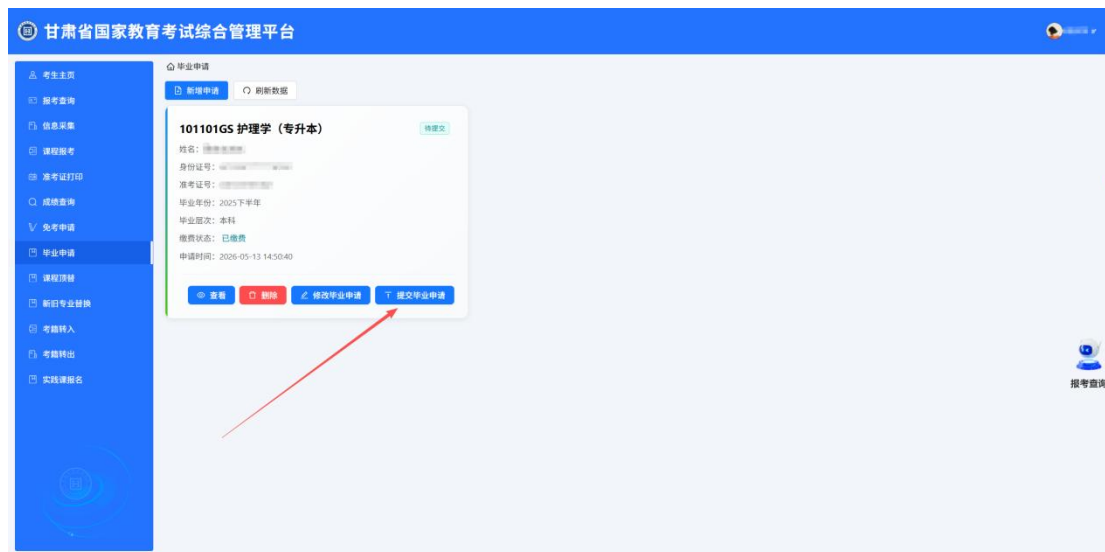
甘肃省国家教育考试综合管理平台

考生主页
报考查询
信息采集
课程报考
准考证打印
成绩查询
免考申请
毕业申请
课程顶替
新旧专业替换
考籍转入
考籍转出
实践课报名

毕业申请

新增申请
刷新数据

101101GS 护理学（专升本）
待提交

姓名：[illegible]
身份证号：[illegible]
准考证号：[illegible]
毕业年份：2025下半年
毕业层次：本科
缴费状态：已缴费
申请时间：2026-05-13 14:50:40

查看
删除
修改毕业申请
提交毕业申请

报考查询